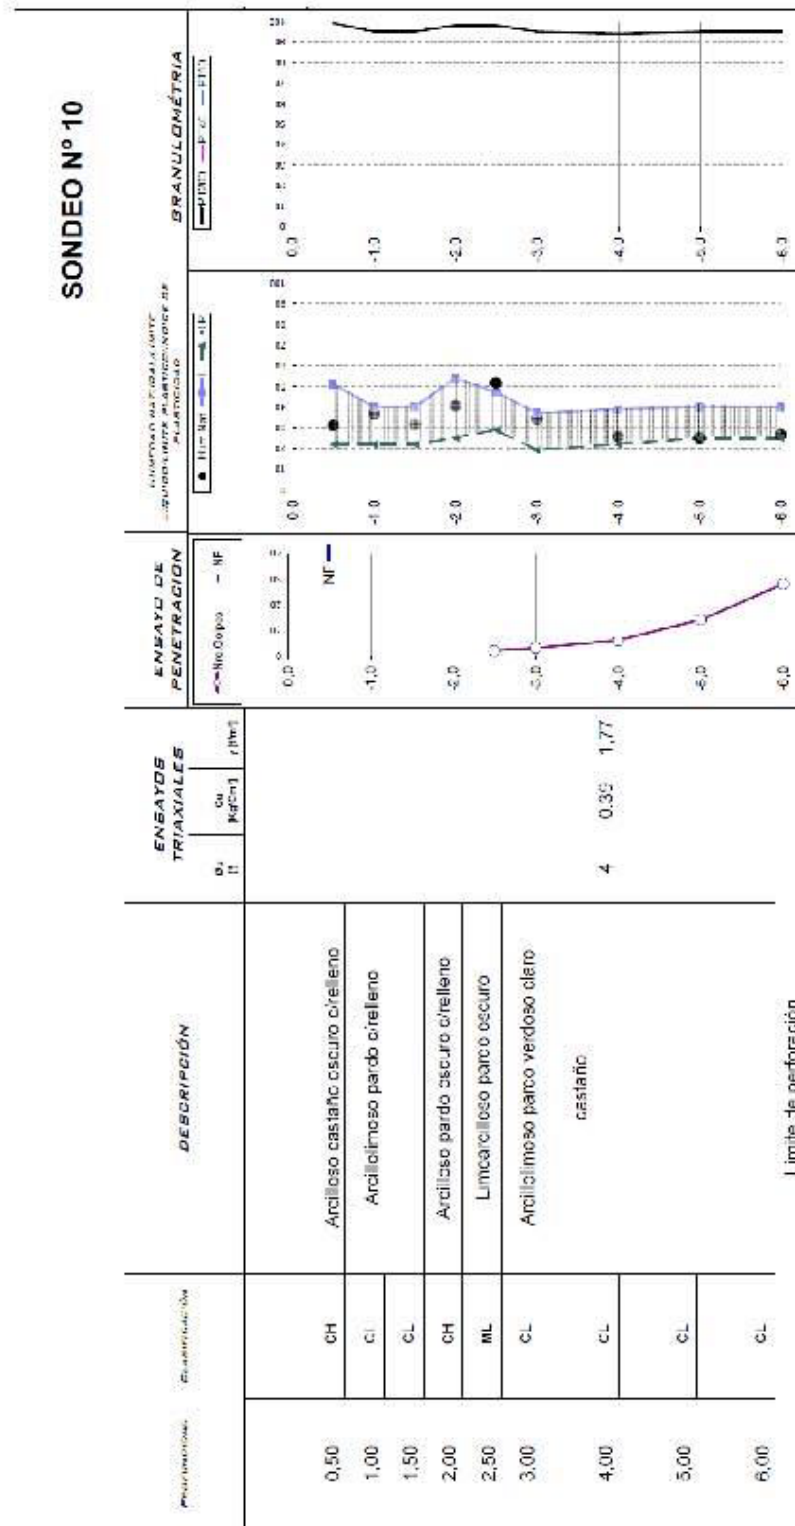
SONDEO Nº 10

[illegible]

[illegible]

| | | | | |
|---|---|---|---|---|
| 0,50 | CH | Arcilloso castaño oscuro c/relleno | | |
| 1,00 | CL | Arcillolimoso pardo c/relleno | | |
| 1,50 | CL | | | |
| 2,00 | CH | Arcilloso pardo oscuro c/relleno | | |
| 2,50 | ML | Limoarcilloso pardo oscuro | | |
| 3,00 | CL | Arcillolimoso pardo verdoso claro | | |
| 4,00 | CL | castaño | 4 0,39 1,77 | |
| 5,00 | CL | | | |
| 6,00 | CL | Límite de perforación | | |

DESCRIPCIÓN

ENSAYOS TRIAXIALES

Cu [Kg/Cm²]

γ [t/m³]

ENSAYO DE PENETRACION

Nro Golpes

NF

0,0 -1,0 -2,0 -3,0 -4,0 -5,0 -6,0

NF

HUMEDAD NATURAL-LIMITE LIQUIDO-LIMITE PLASTICO-INDICE DE PLASTICIDAD

Hum Nat

LL

IP

0,0 -1,0 -2,0 -3,0 -4,0 -5,0 -6,0

GRANULOMETRIA

P200

P40

P10

0,0 -1,0 -2,0 -3,0 -4,0 -5,0 -6,0